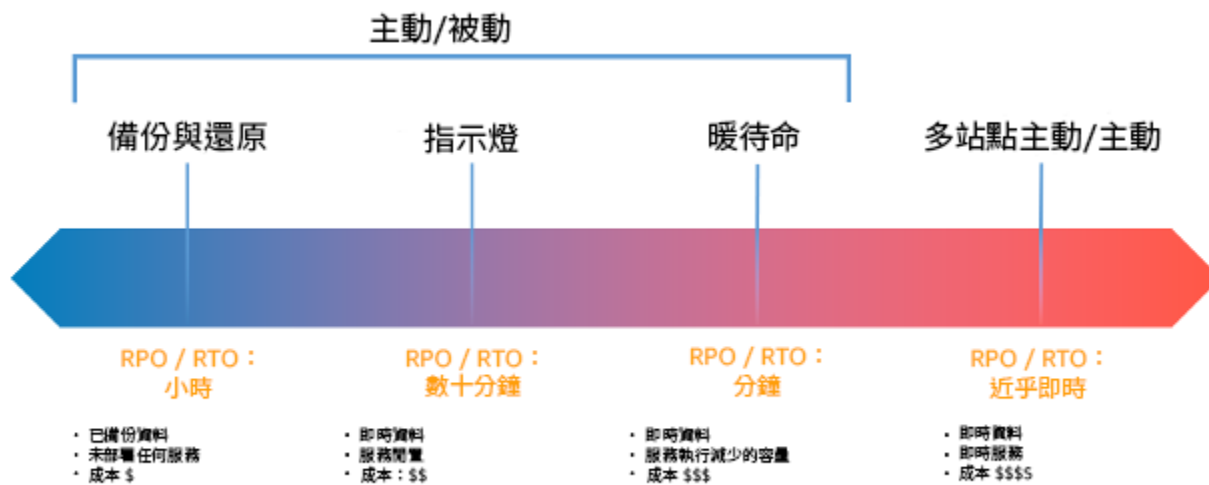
主動/被動

備份與還原

指示燈

暖待命

多站點主動/主動

RPO / RTO：
小時

- 已備份資料
- 未部署任何服務
- 成本 $

RPO / RTO：
數十分鐘

- 即時資料
- 服務閒置
- 成本：$$

RPO / RTO：
分鐘

- 即時資料
- 服務執行減少的容量
- 成本 $$$

RPO / RTO：
近乎即時

- 即時資料
- 即時服務
- 成本 $$$$